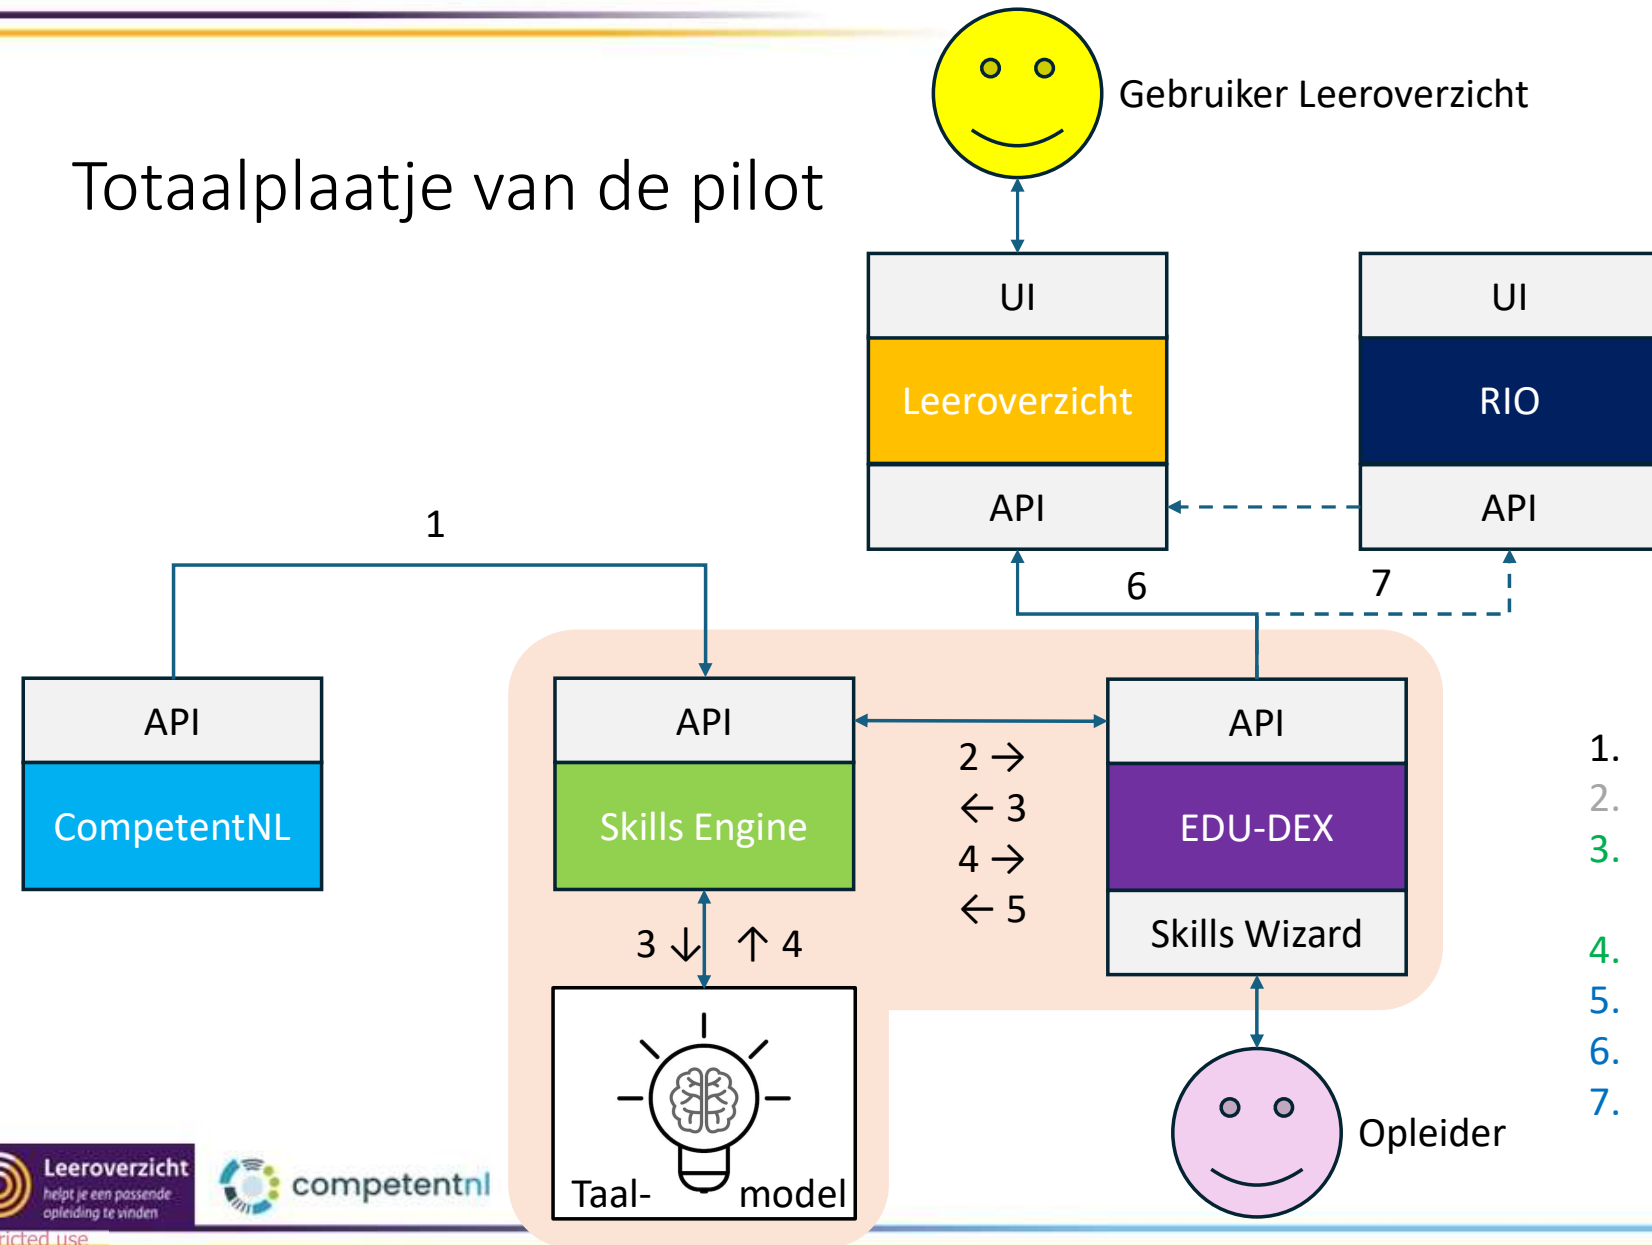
Totaalplaatje van de pilot

Gebruiker Leeroverzicht

UI
Leeroverzicht
API

UI
RIO
API

1

6

7

API
CompetentNL

API
Skills Engine

API
EDU-DEX
Skills Wizard

2 →
← 3
4 →
← 5

3 ↓ ↑ 4

Taal- model

Opleider

1.
2.
3.
4.
5.
6.
7.

Leeroverzicht helpt je een passende opleiding te vinden

competentnl

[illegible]ricted use